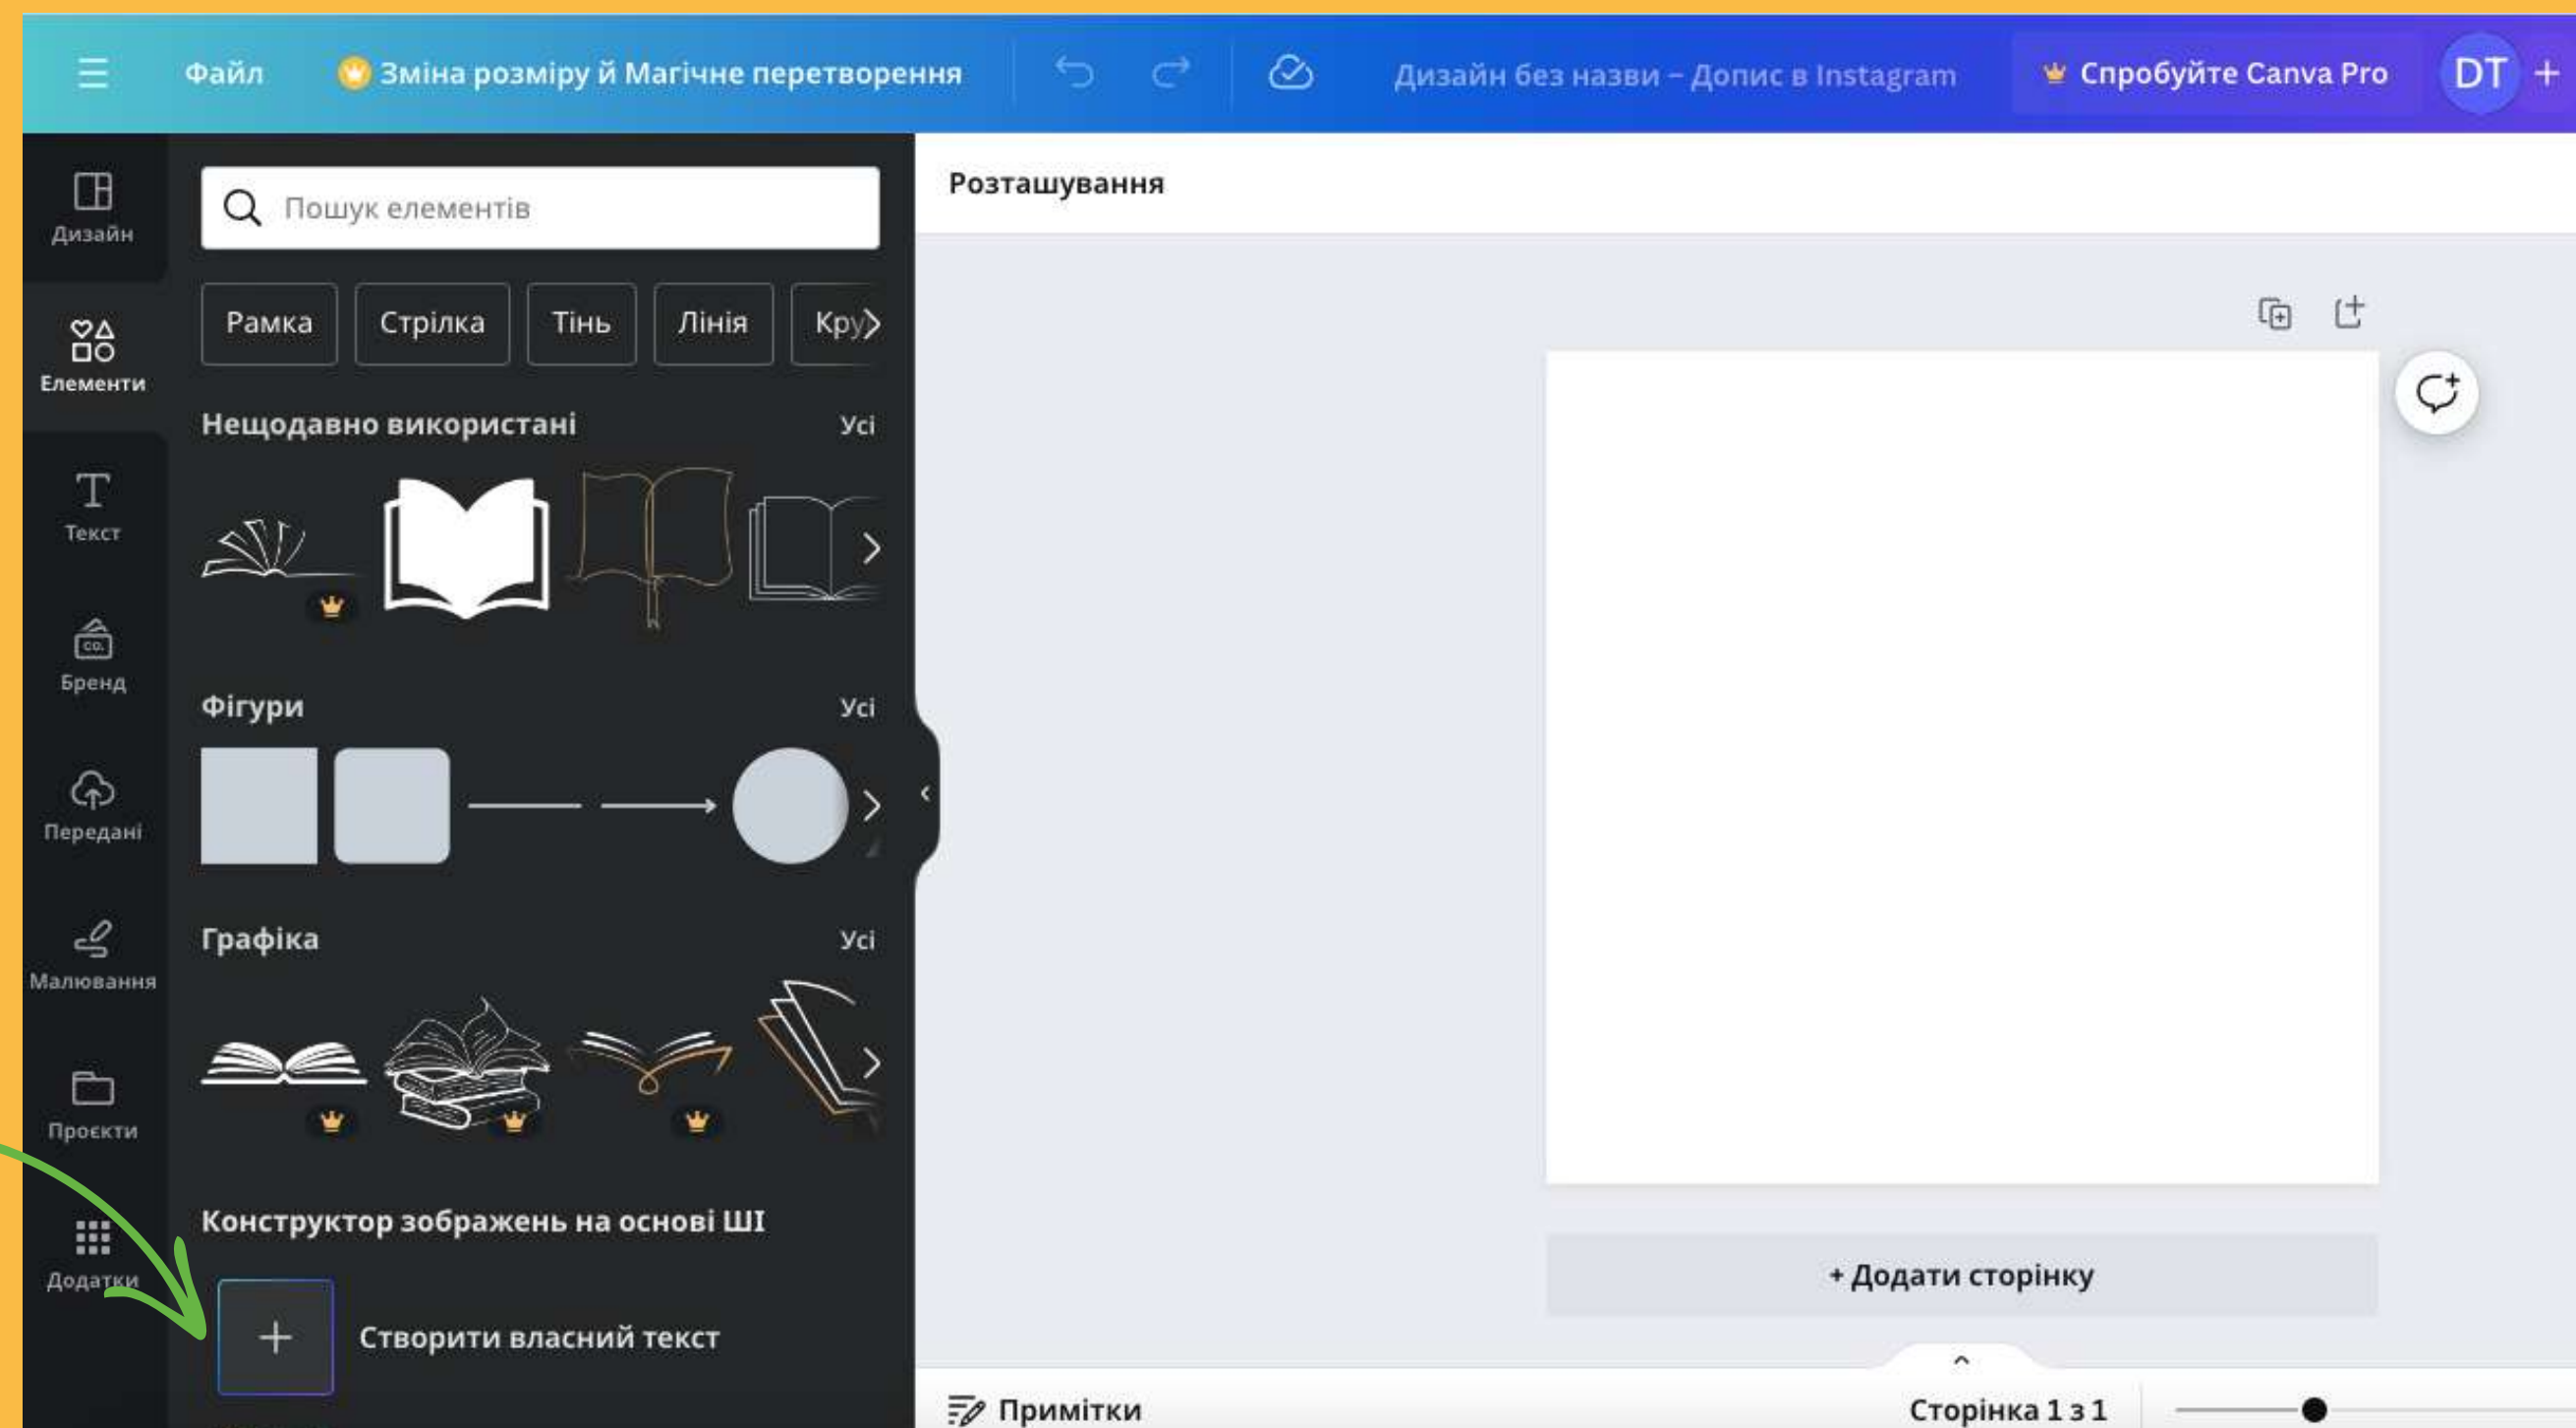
Файл Зміна розміру й Магічне перетворення Дизайн без назви – Допис в Instagram Спробуйте Canva Pro DT +

Дизайн
Елементи
Текст
Бренд
Передані
Малювання
Проєкти
Додатки

Пошук елементів

Рамка Стрілка Тінь Лінія Кру

Нещодавно використані Усі

Фігури Усі

Графіка Усі

Конструктор зображень на основі ШІ

Створити власний текст

Розташування

+ Додати сторінку

Примітки Сторінка 1 з 1